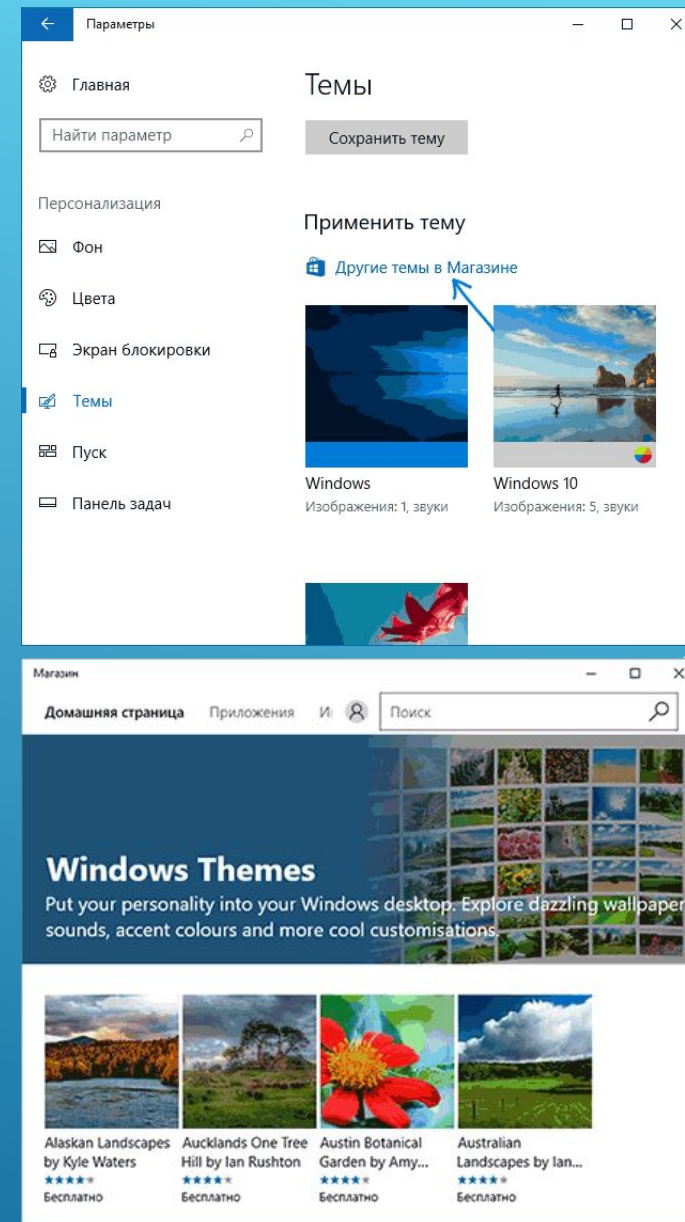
Параметры

Главная

Найти параметр

Персонализация

Фон

Цвета

Экран блокировки

Темы

Пуск

Панель задач

Темы

Сохранить тему

Применить тему

Другие темы в Магазине

Windows
Изображения: 1, звуки

Windows 10
Изображения: 5, звуки

Магазин

Домашняя страница Приложения И

Поиск

Windows Themes

Put your personality into your Windows desktop. Explore dazzling wallpaper sounds, accent colours and more cool customisations

Alaskan Landscapes by Kyle Waters
Бесплатно

Aucklands One Tree Hill by Ian Rushton
Бесплатно

Austin Botanical Garden by Amy...
Бесплатно

Australian Landscapes by Ian...
Бесплатно